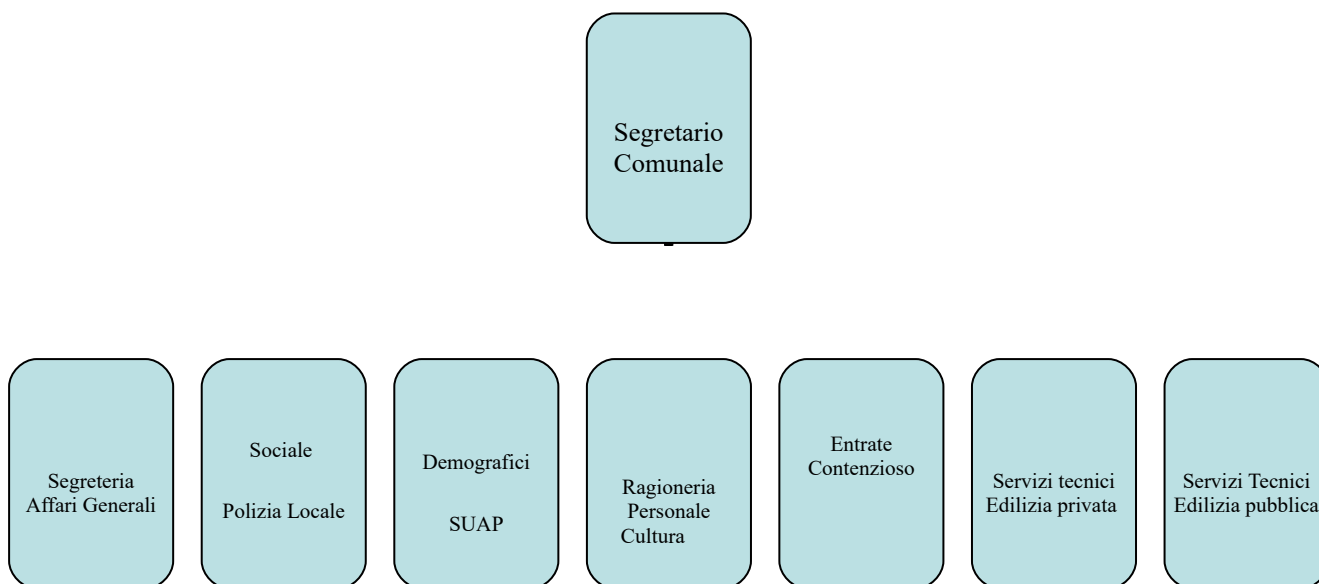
Segretario Comunale

Segreteria
Affari Generali

Sociale

Polizia Locale

Demografici

SUAP

Ragioneria
Personale
Cultura

Entrate
Contenzioso

Servizi tecnici
Edilizia privata

Servizi Tecnici
Edilizia pubblica